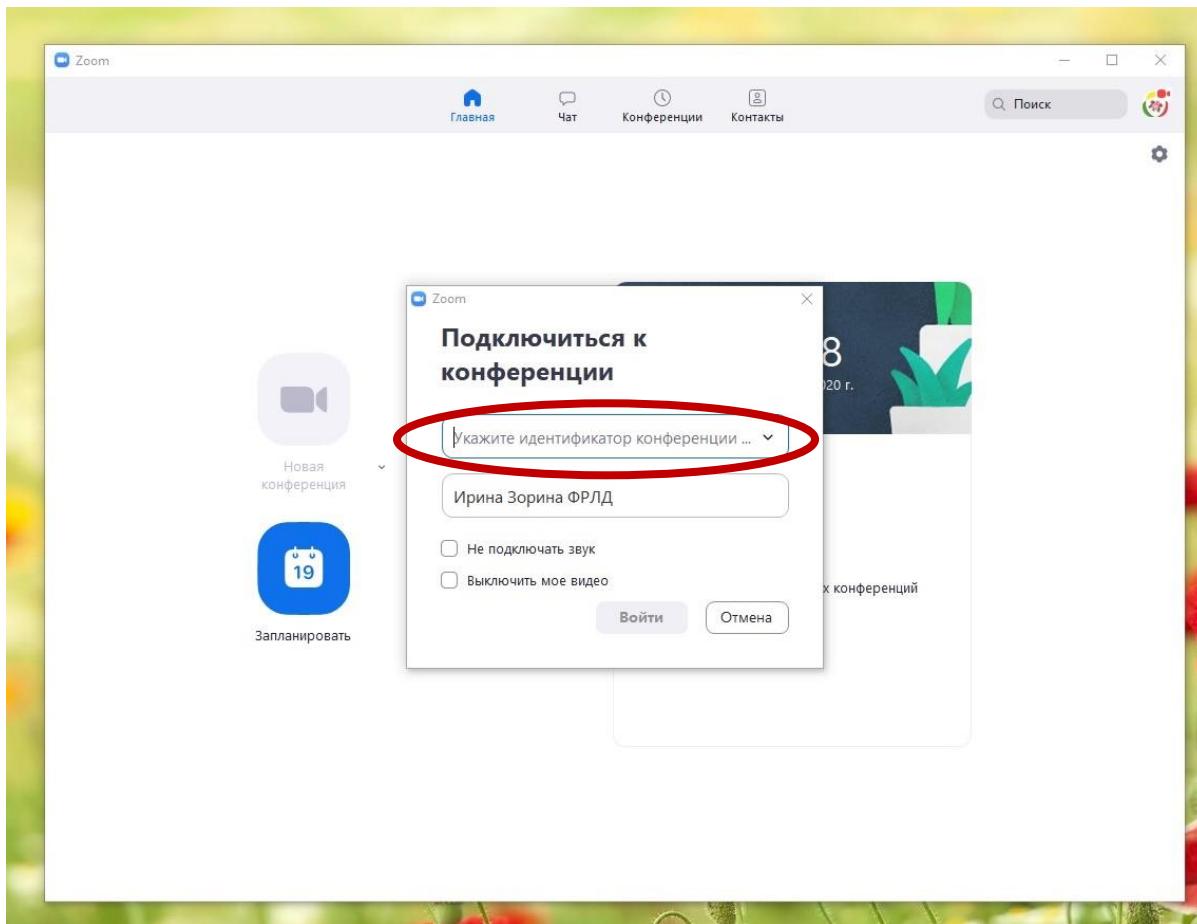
Zoom

Главная

Чат

Конференции

Контакты

Поиск

Новая конференция

19

Запланировать

8

020 г.

х конференций

Zoom

Подключиться к конференции

Укажите идентификатор конференции ...

Ирина Зорина ФРЛД

Не подключать звук

Выключить мое видео

Войти

Отмена